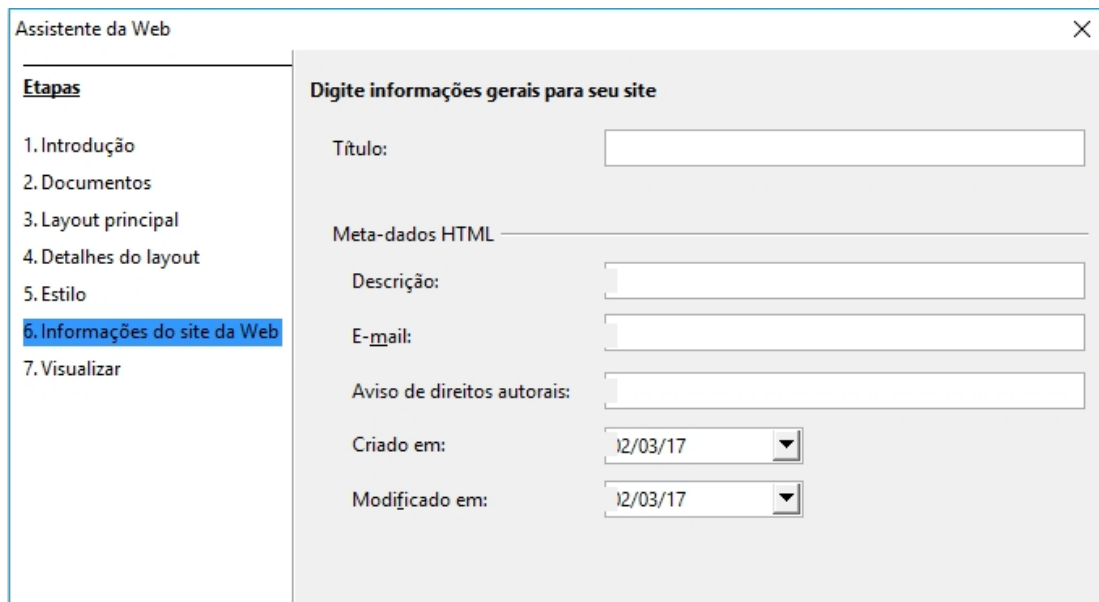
Assistente da Web

Etapas

1. Introdução
2. Documentos
3. Layout principal
4. Detalhes do layout
5. Estilo
6. Informações do site da Web
7. Visualizar

Digite informações gerais para seu site

Título:

Meta-dados HTML

Descrição:

E-mail:

Aviso de direitos autorais:

Criado em: )2/03/17

Modificado em: )2/03/17